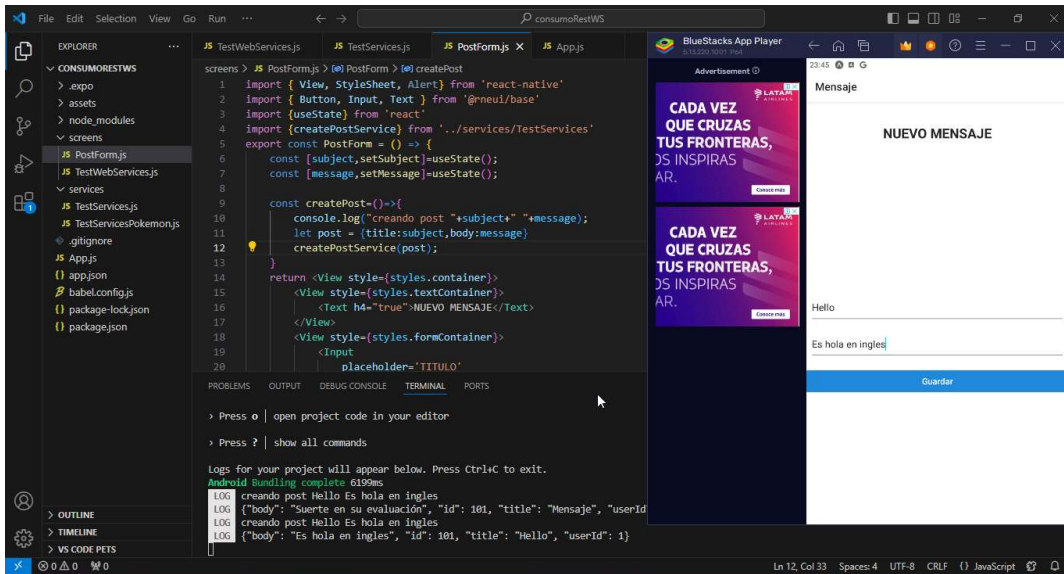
File Edit Selection View Go Run ··· ← → consumoRestWS

EXPLORER ···
CONSUMORESTWS
> .expo
> assets
> node_modules
screens
JS PostForm.js
JS TestWebServices.js
services
JS TestServices.js
JS TestServicesPokemon.js
.gitignore
JS App.js
{} app.json
babel.config.js
{} package-lock.json
{} package.json

JS TestWebServices.js JS TestServices.js JS PostForm.js × JS App.js

screens > JS PostForm.js > [e] PostForm > [e] createPost

1 import { View, StyleSheet, Alert} from 'react-native'
2 import { Button, Input, Text } from '@rneui/base'
3 import {useState} from 'react'
4 import {createPostService} from '../services/TestServices'
5 export const PostForm = () => {
6 const [subject,setSubject]=useState();
7 const [message,setMessage]=useState();
8
9 const createPost=()=>{
10 console.log("creando post "+subject+" "+message);
11 let post = {title:subject,body:message}
12 createPostService(post);
13 }
14 return <View style={styles.container}>
15 <View style={styles.textContainer}>
16 <Text h4="true">NUEVO MENSAJE</Text>
17 </View>
18 <View style={styles.formContainer}>
19 <Input
20 placeholder='TITULO'

PROBLEMS OUTPUT DEBUG CONSOLE TERMINAL PORTS

› Press o │ open project code in your editor

› Press ? │ show all commands

Logs for your project will appear below. Press Ctrl+C to exit.
Android Bundling complete 6199ms
LOG creando post Hello Es hola en ingles
LOG {"body": "Suerte en su evaluación", "id": 101, "title": "Mensaje", "userId
LOG creando post Hello Es hola en ingles
LOG {"body": "Es hola en ingles", "id": 101, "title": "Hello", "userId": 1}

> OUTLINE
> TIMELINE
> VS CODE PETS

⊗0 ⚠0 ⁽ᵂ⁾0

Ln 12, Col 33 Spaces: 4 UTF-8 CRLF {} JavaScript

BlueStacks App Player
5.13.220.1001 P64

Advertisement

LATAM AIRLINES
CADA VEZ QUE CRUZAS TUS FRONTERAS, OS INSPIRAS AR.
Conoce más

LATAM AIRLINES
CADA VEZ QUE CRUZAS TUS FRONTERAS, OS INSPIRAS AR.
Conoce más

23:45
Mensaje

NUEVO MENSAJE

Hello

Es hola en ingles

Guardar